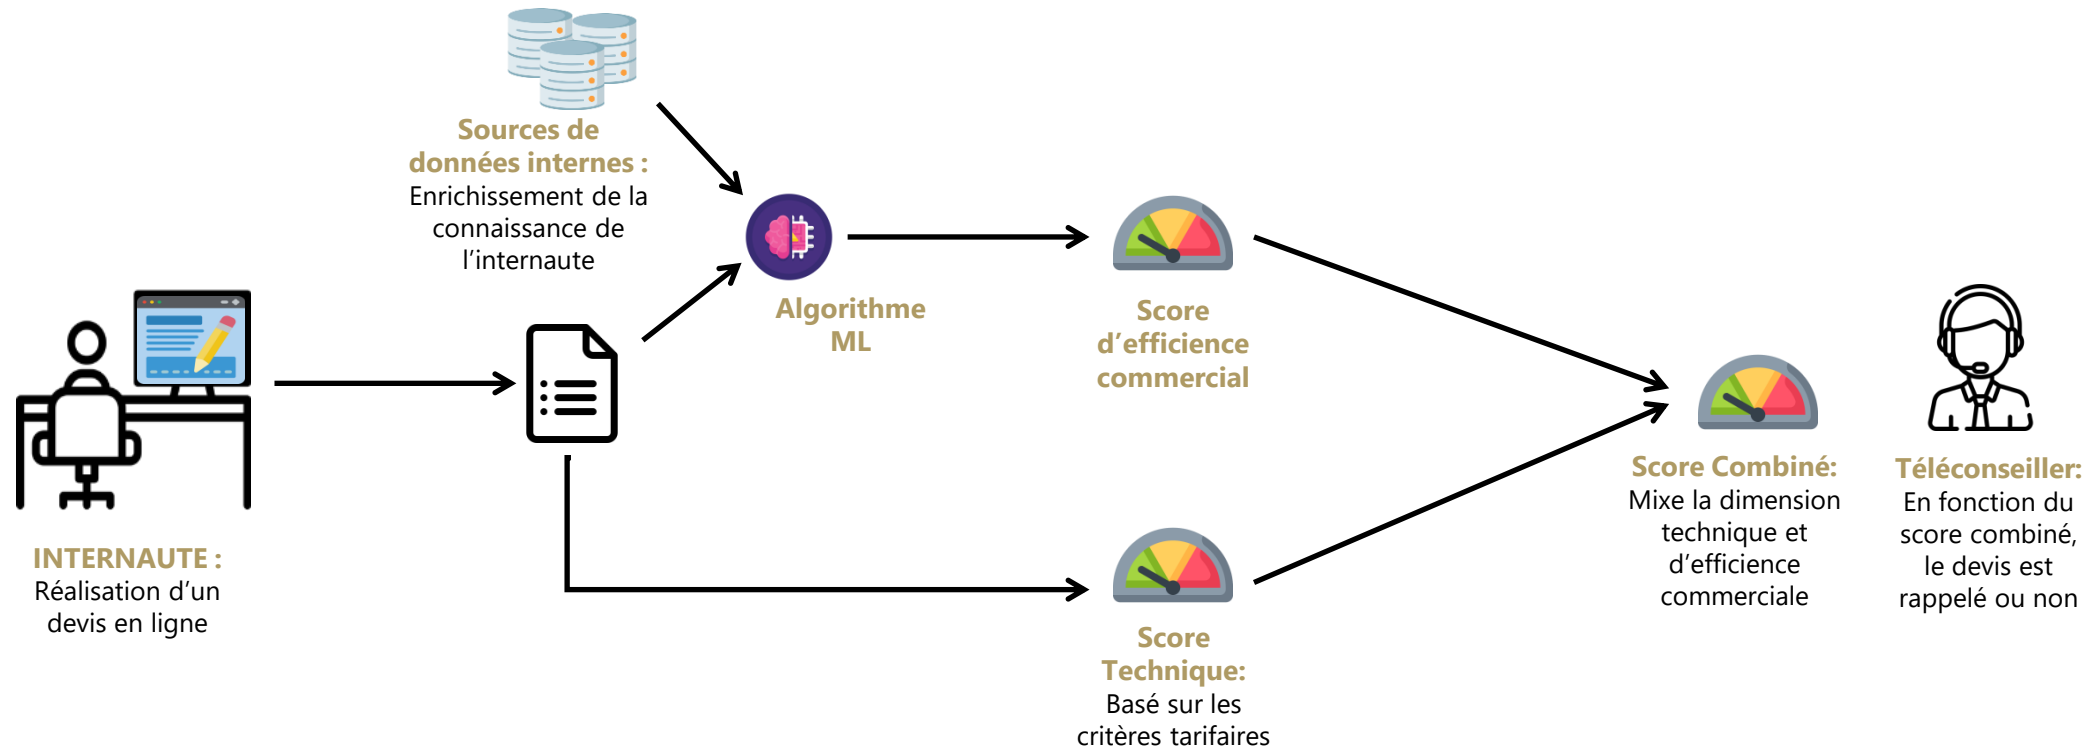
Sources de données internes :
Enrichissement de la connaissance de l'internaute

Algorithme ML

Score d'efficience commercial

INTERNAUTE :
Réalisation d'un devis en ligne

Score Technique:
Basé sur les critères tarifaires

Score Combiné:
Mixe la dimension technique et d'efficience commerciale

Téléconseiller:
En fonction du score combiné, le devis est rappelé ou non